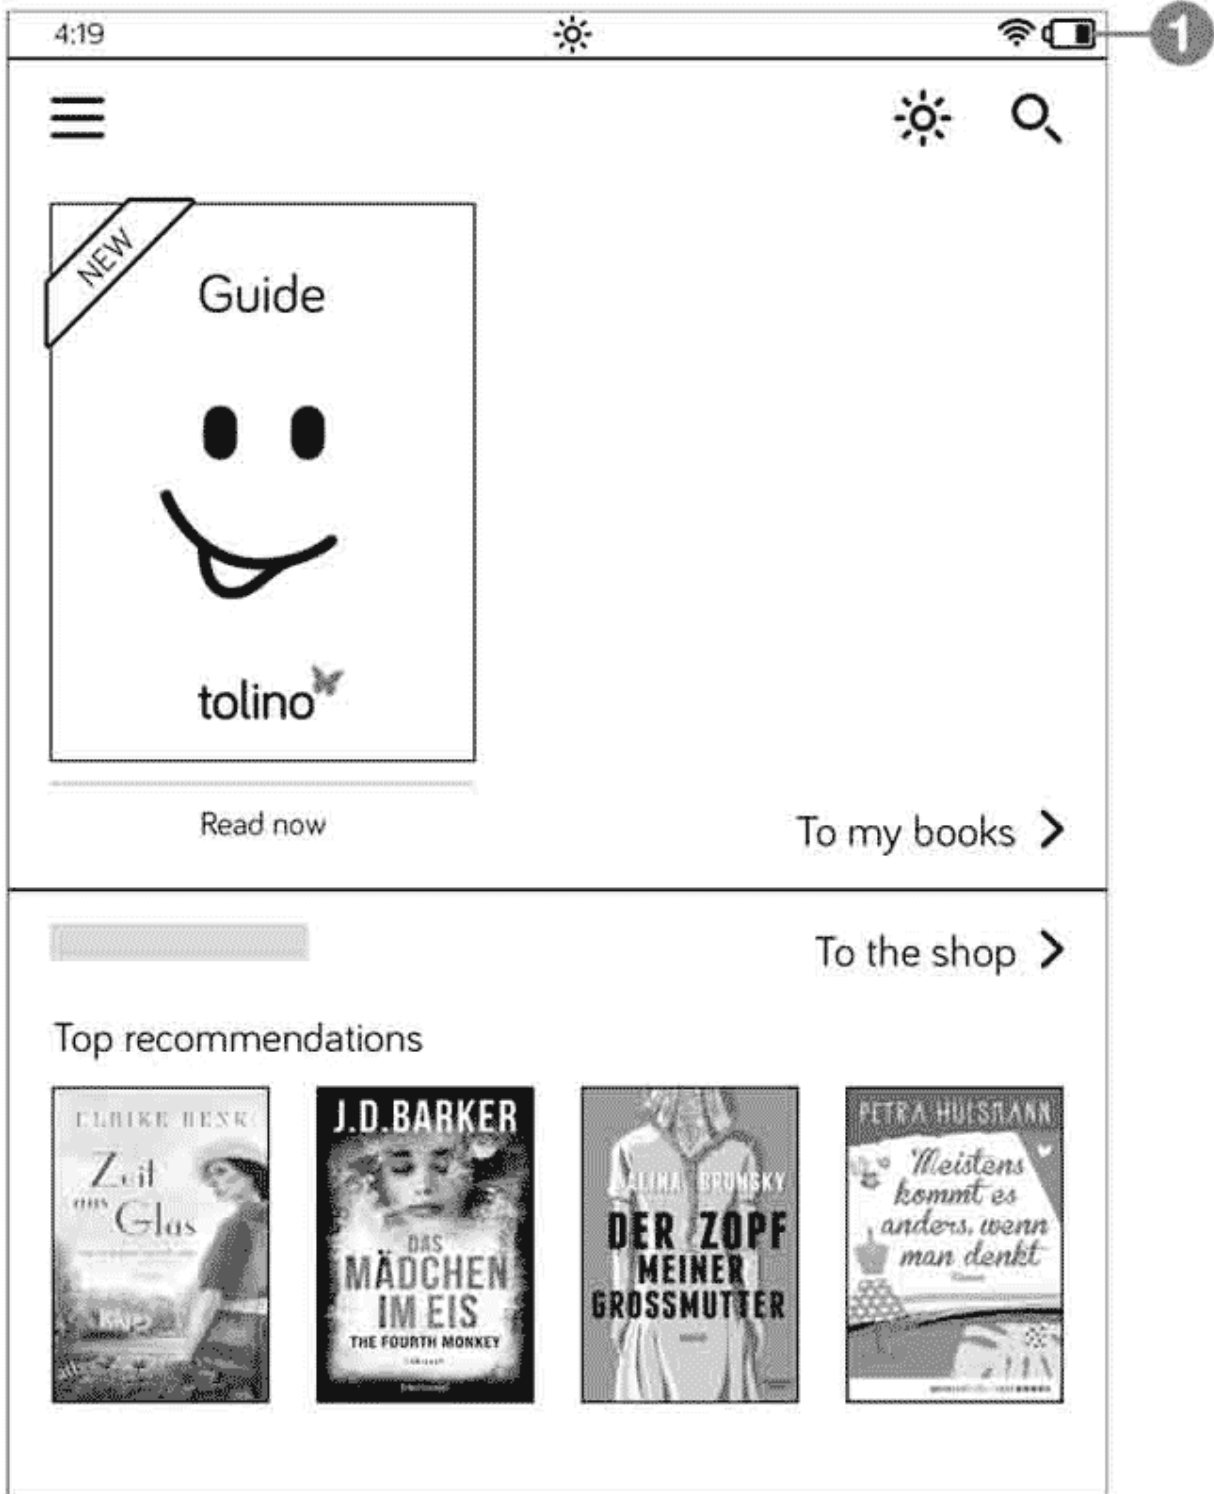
4:19

1

NEW

Guide

tolino

Read now

To my books

To the shop

Top recommendations

ULRIKE RENK
Zeit aus Glas

J.D. BARKER
DAS MÄDCHEN IM EIS
THE FOURTH MONKEY

ALINA BRONSKY
DER ZOPF MEINER GROSSMUTTER

PETRA HULSMANN
Meistens kommt es anders, wenn man denkt